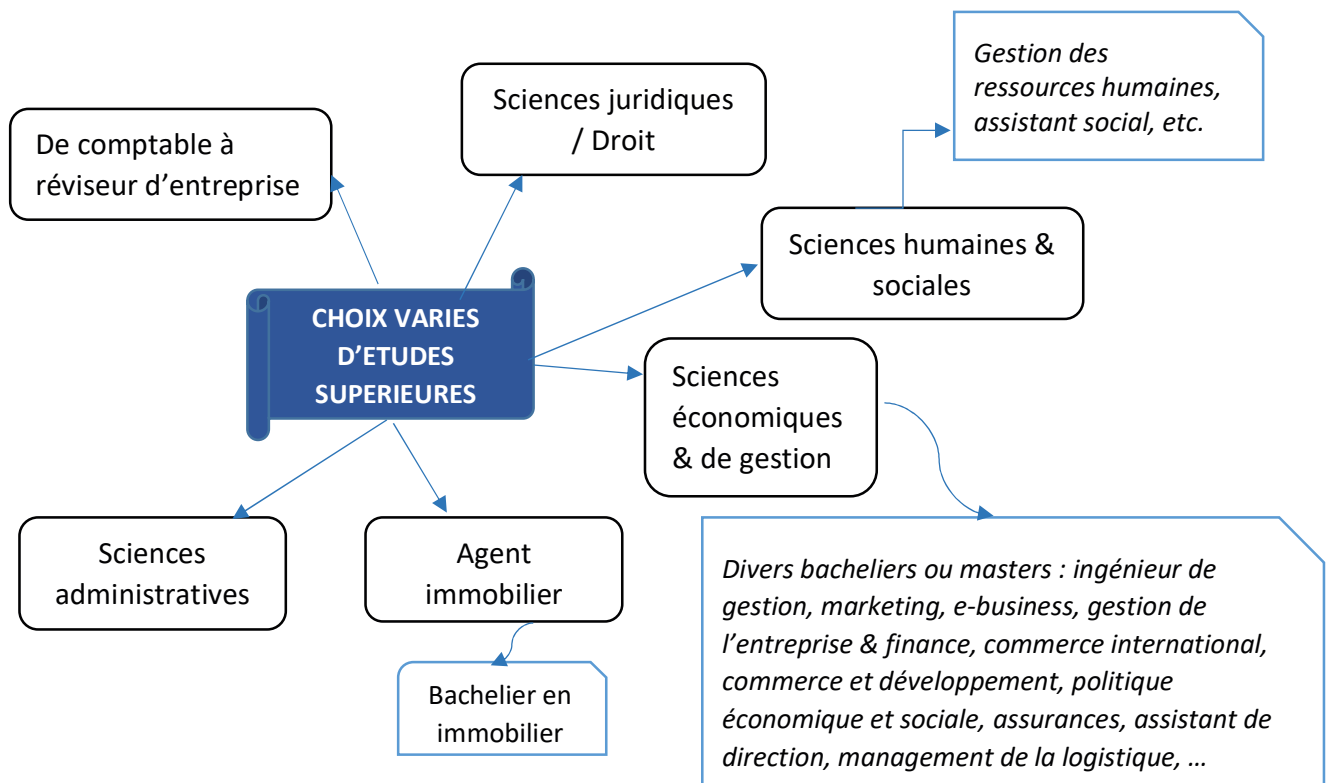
CHOIX VARIES D'ETUDES SUPERIEURES

De comptable à réviseur d'entreprise

Sciences juridiques / Droit

Gestion des ressources humaines, assistant social, etc.

Sciences humaines & sociales

Sciences économiques & de gestion

Divers bacheliers ou masters : ingénieur de gestion, marketing, e-business, gestion de l'entreprise & finance, commerce international, commerce et développement, politique économique et sociale, assurances, assistant de direction, management de la logistique, …

Sciences administratives

Agent immobilier

Bachelier en immobilier